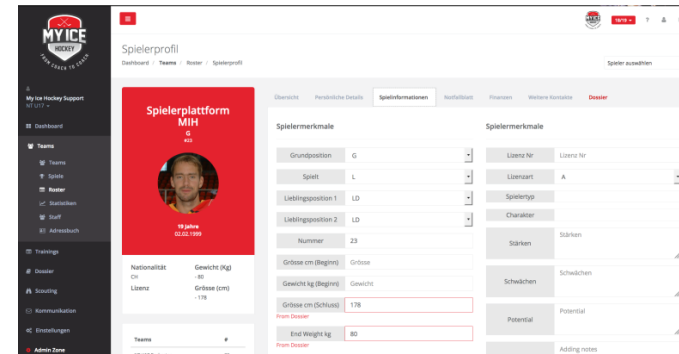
MY ICE HOCKEY
FROM COACH TO COACH

My Ice Hockey Support
MY U17 ▾

Dashboard
Teams
Teams
Spiele
Roster
Statistiken
Staff
Adressbuch
Trainings
Dossier
Scouting
Kommunikation
Einstellungen
Admin Zone

18/19 ▾ ?

Spielerprofil
Dashboard › Teams › Roster › Spielerprofil

Spieler auswählen

Spielerplattform MIH
G
#23

19 Jahre
02.02.1999

| Nationalität | Gewicht (Kg) |
|---|---|
| CH | - 80 |
| Lizenz | Grösse (cm) |
| | - 178 |

Teams #

Übersicht | Persönliche Details | Spielinformationen | Notfallblatt | Finanzen | Weitere Kontakte | Dossier

Spielermerkmale

| | |
|---|---|
| Grundposition | G |
| Spielt | L |
| Lieblingsposition 1 | LD |
| Lieblingsposition 2 | LD |
| Nummer | 23 |
| Grösse cm (Beginn) | Grösse |
| Gewicht kg (Beginn) | Gewicht |
| Grösse cm (Schluss) | 178 |

From Dossier

| | |
|---|---|
| End Weight kg | 80 |

From Dossier

Spielermerkmale

| | |
|---|---|
| Lizenz Nr | Lizenz Nr |
| Lizenzart | A |
| Spielertyp | |
| Charakter | |
| Stärken | Stärken |
| Schwächen | Schwächen |
| Potential | Potential |
| | Adding notes |